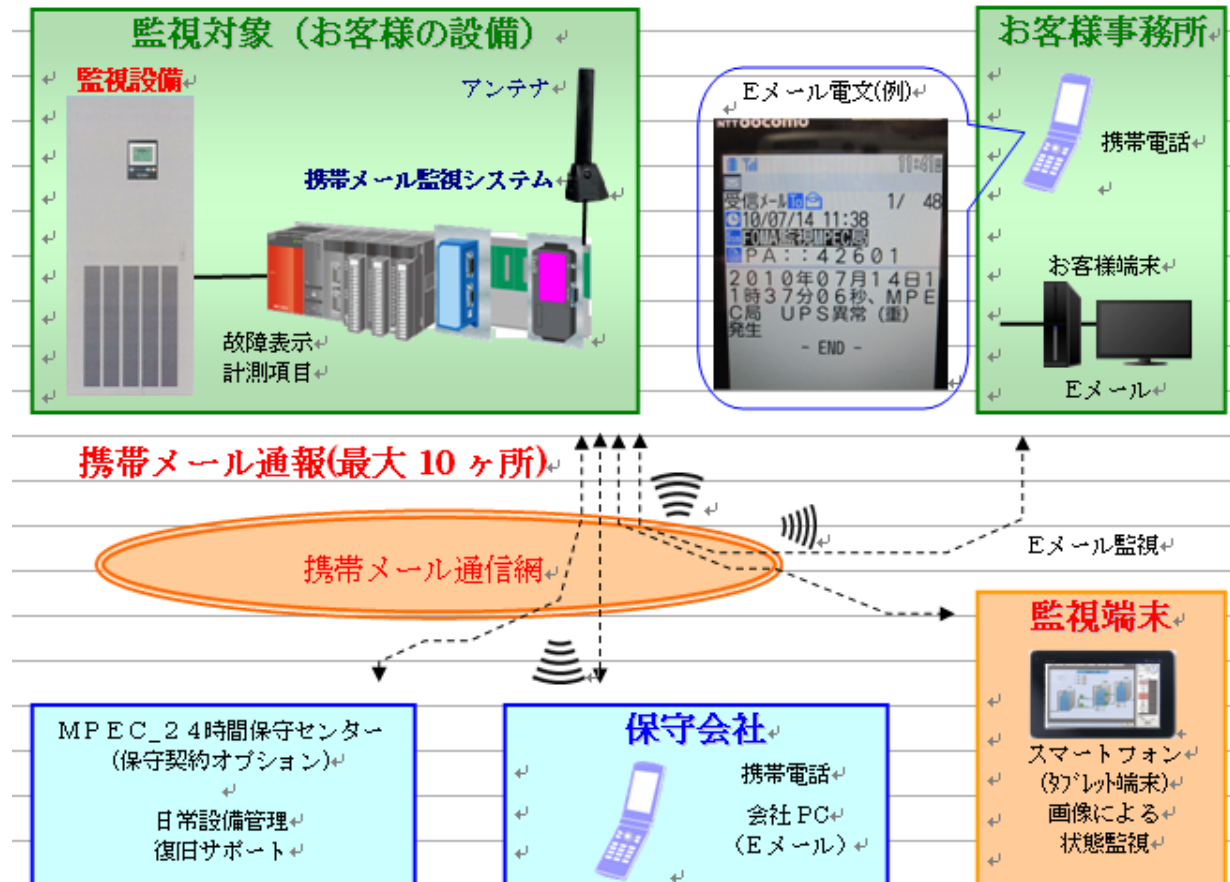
監視対象（お客様の設備）

監視設備

アンテナ

携帯メール監視システム

故障表示
計測項目

Eメール電文(例)

NTT docomo

11:41

受信メール 1/ 48
10/07/14 11:38
FOMA監視MPEC局
PA::42601
2010年07月14日11時37分06秒、MPEC局 UPS異常（重）発生
- END -

お客様事務所

携帯電話

お客様端末

Eメール

携帯メール通報(最大 10ヶ所)

携帯メール通信網

Eメール監視

監視端末

スマートフォン
(タブレット端末)
画像による
状態監視

MPEC_24時間保守センター
（保守契約オプション）

日常設備管理
復旧サポート

保守会社

携帯電話

会社PC
（Eメール）